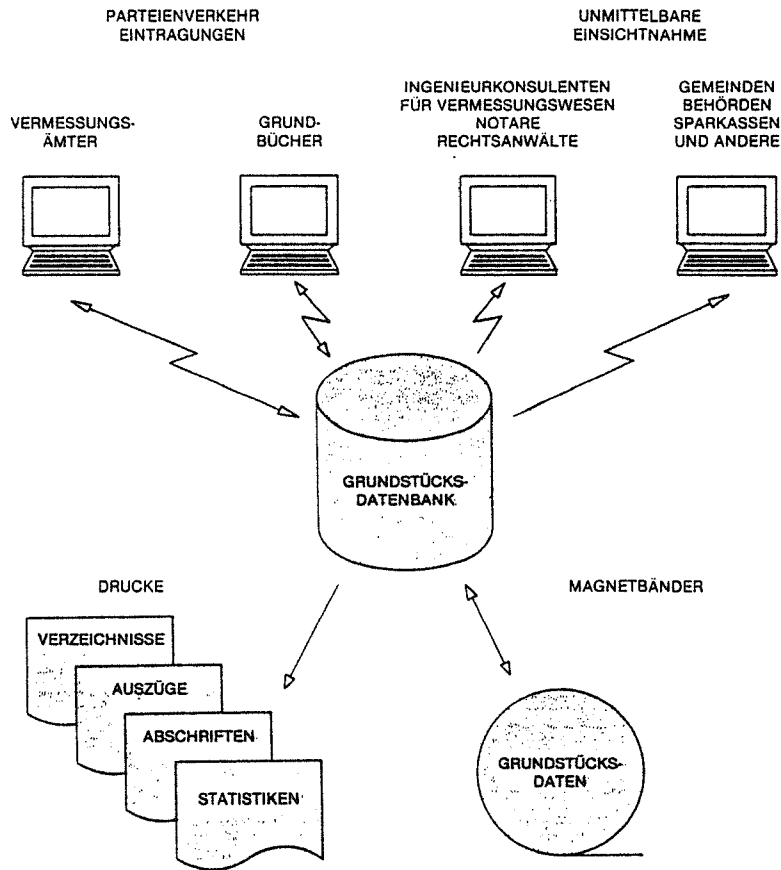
PARTEIENVERKEHR
EINTRAGUNGEN

UNMITTELBARE
EINSICHTNAHME

VERMESSUNGSÄMTER

GRUNDBÜCHER

INGENIEURKONSULENTEN
FÜR VERMESSUNGSWESEN
NOTARE
RECHTSANWÄLTE

GEMEINDEN
BEHÖRDEN
SPARKASSEN
UND ANDERE

GRUNDSTÜCKSDATENBANK

DRUCKE

MAGNETBÄNDER

VERZEICHNISSE

AUSZÜGE

ABSCHRIFTEN

STATISTIKEN

GRUNDSTÜCKSDATEN